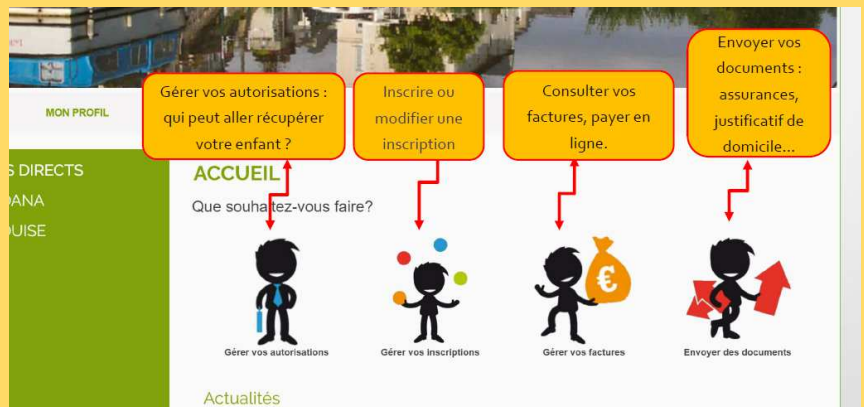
MON PROFIL

S DIRECTS
DANA
OUISE

Gérer vos autorisations : qui peut aller récupérer votre enfant ?

Inscrire ou modifier une inscription

Consulter vos factures, payer en ligne.

Envoyer vos documents : assurances, justificatif de domicile...

ACCUEIL

Que souhaitez-vous faire?

Gérer vos autorisations

Gérer vos inscriptions

Gérer vos factures

Envoyer des documents

Actualités